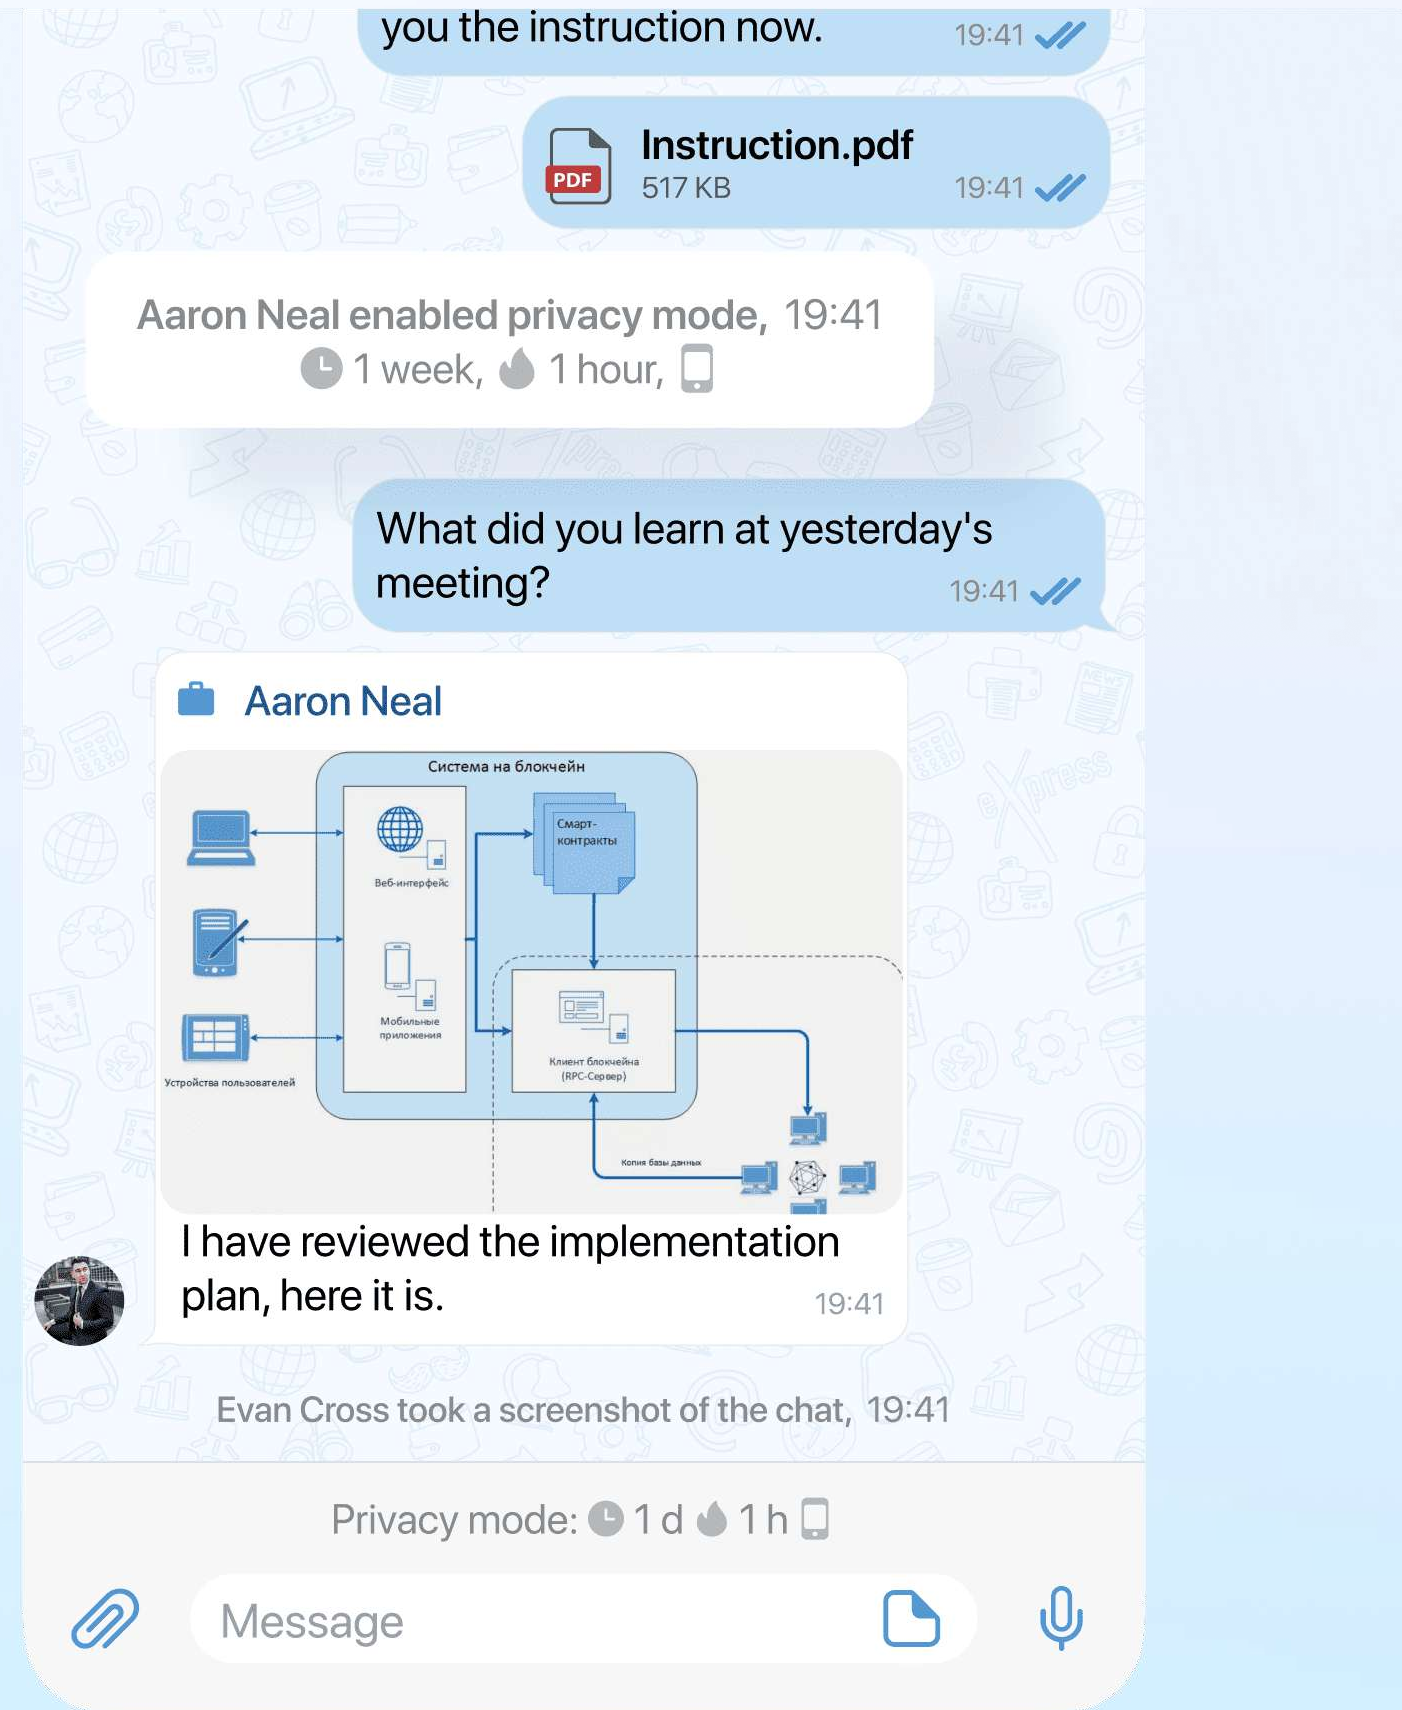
you the instruction now. 19:41

PDF
Instruction.pdf
517 KB 19:41

Aaron Neal enabled privacy mode, 19:41
1 week, 1 hour,

What did you learn at yesterday's meeting? 19:41

Aaron Neal

Система на блокчейн
Смарт-контракты
Веб-интерфейс
Мобильные приложения
Клиент блокчейна (RPC-Сервер)
Устройства пользователей
Копия базы данных

I have reviewed the implementation plan, here it is. 19:41

Evan Cross took a screenshot of the chat, 19:41

Privacy mode: 1 d 1 h

Message